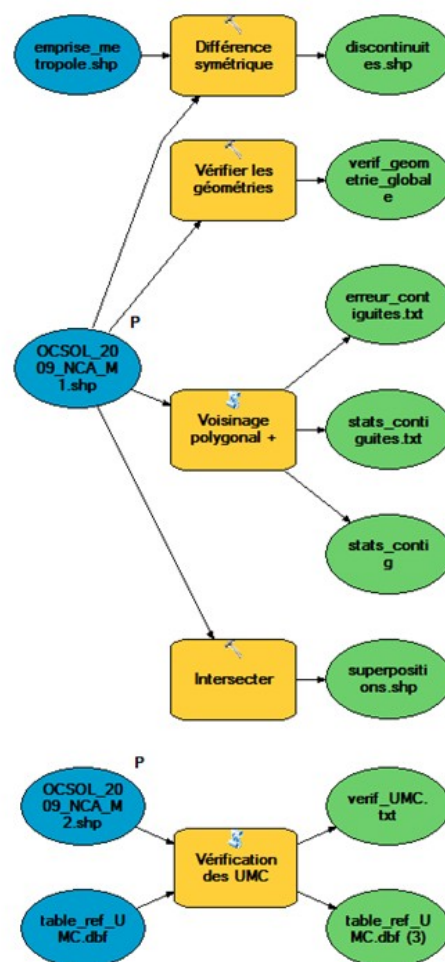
emprise_metropole.shp

Différence symétrique

discontinuites.shp

Vérifier les géométries

verif_geometrie_globale

P

OCSOL_2009_NCA_M1.shp

erreur_contiguites.txt

Voisinage polygonal +

stats_contiguites.txt

stats_contig

Intersecter

superpositions.shp

P

OCSOL_2009_NCA_M2.shp

verif_UMC.txt

Vérification des UMC

table_ref_UMC.dbf

table_ref_UMC.dbf (3)